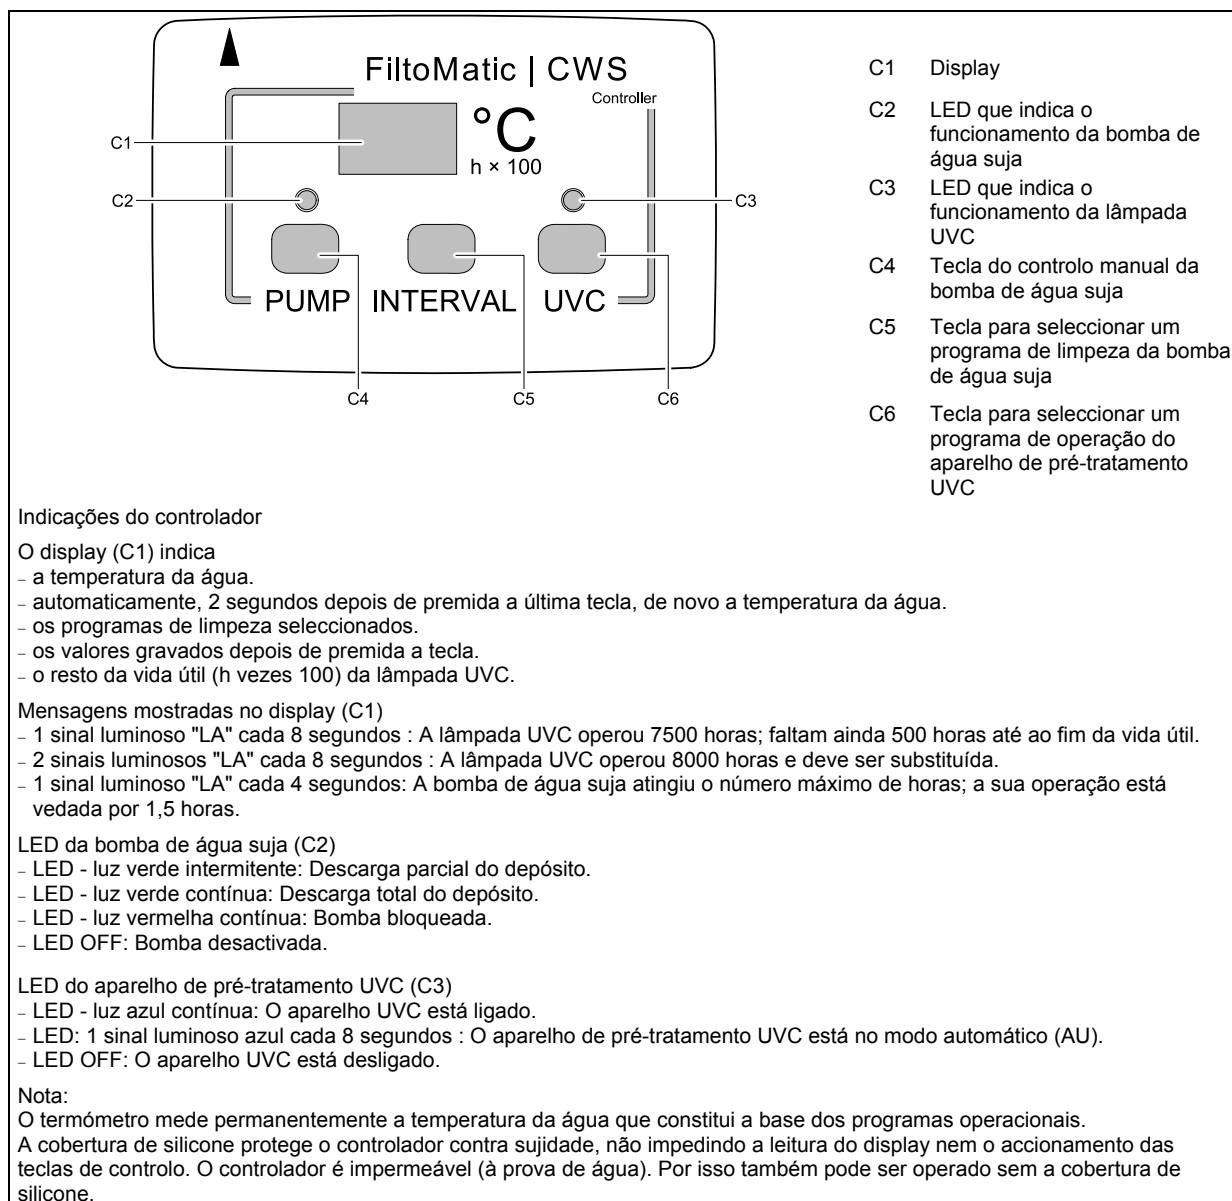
FiltoMatic | CWS
Controller
°C
h × 100
C1
C2
C3
PUMP INTERVAL UVC
C4
C5
C6

C1 Display
C2 LED que indica o funcionamento da bomba de água suja
C3 LED que indica o funcionamento da lâmpada UVC
C4 Tecla do controlo manual da bomba de água suja
C5 Tecla para seleccionar um programa de limpeza da bomba de água suja
C6 Tecla para seleccionar um programa de operação do aparelho de pré-tratamento UVC

Indicações do controlador

O display (C1) indica
– a temperatura da água.
– automaticamente, 2 segundos depois de premida a última tecla, de novo a temperatura da água.
– os programas de limpeza seleccionados.
– os valores gravados depois de premida a tecla.
– o resto da vida útil (h vezes 100) da lâmpada UVC.

Mensagens mostradas no display (C1)
– 1 sinal luminoso "LA" cada 8 segundos : A lâmpada UVC operou 7500 horas; faltam ainda 500 horas até ao fim da vida útil.
– 2 sinais luminosos "LA" cada 8 segundos : A lâmpada UVC operou 8000 horas e deve ser substituída.
– 1 sinal luminoso "LA" cada 4 segundos: A bomba de água suja atingiu o número máximo de horas; a sua operação está vedada por 1,5 horas.

LED da bomba de água suja (C2)
– LED - luz verde intermitente: Descarga parcial do depósito.
– LED - luz verde contínua: Descarga total do depósito.
– LED - luz vermelha contínua: Bomba bloqueada.
– LED OFF: Bomba desactivada.

LED do aparelho de pré-tratamento UVC (C3)
– LED - luz azul contínua: O aparelho UVC está ligado.
– LED: 1 sinal luminoso azul cada 8 segundos : O aparelho de pré-tratamento UVC está no modo automático (AU).
– LED OFF: O aparelho UVC está desligado.

Nota:
O termómetro mede permanentemente a temperatura da água que constitui a base dos programas operacionais.
A cobertura de silicone protege o controlador contra sujidade, não impedindo a leitura do display nem o accionamento das teclas de controlo. O controlador é impermeável (à prova de água). Por isso também pode ser operado sem a cobertura de silicone.